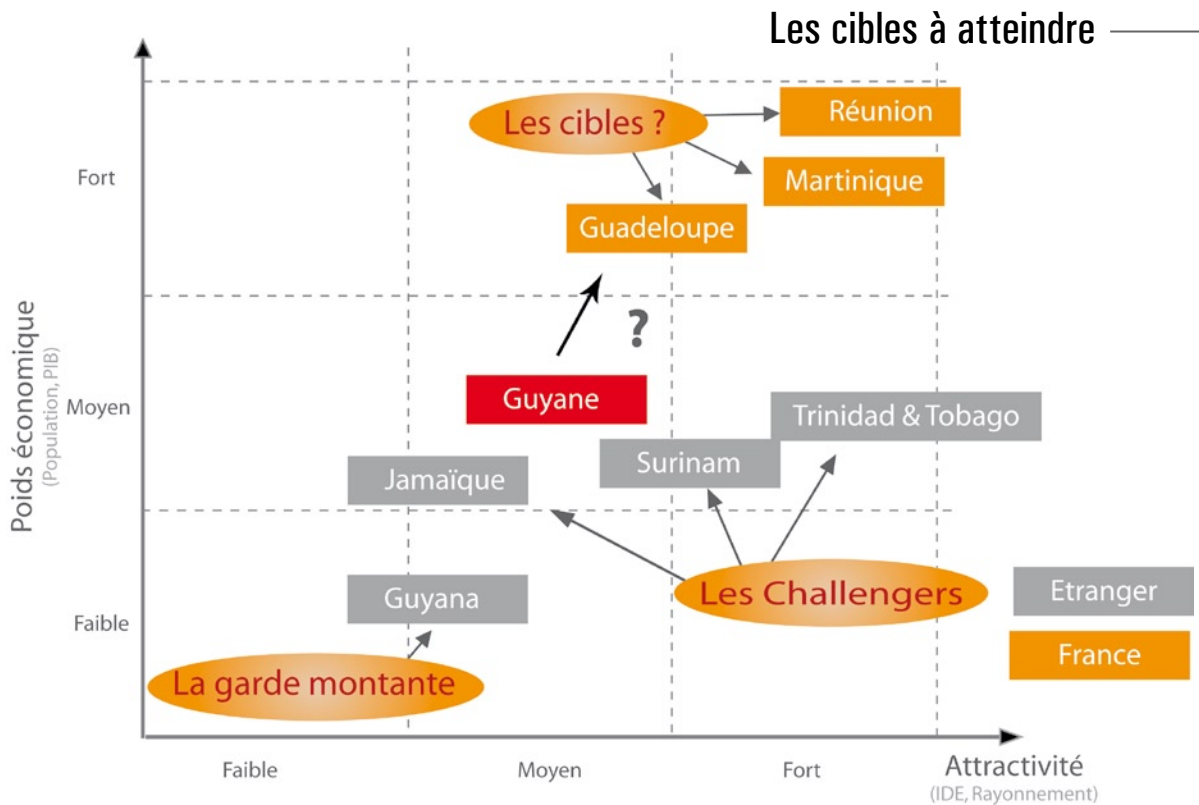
Les cibles à atteindre

Poids économique
(Population, PIB)

Fort
Moyen
Faible

Les cibles ?
Réunion
Martinique
Guadeloupe
?
Guyane
Trinidad & Tobago
Surinam
Jamaïque
Guyana
Les Challengers
Etranger
France
La garde montante

Faible
Moyen
Fort
Attractivité
(IDE, Rayonnement)